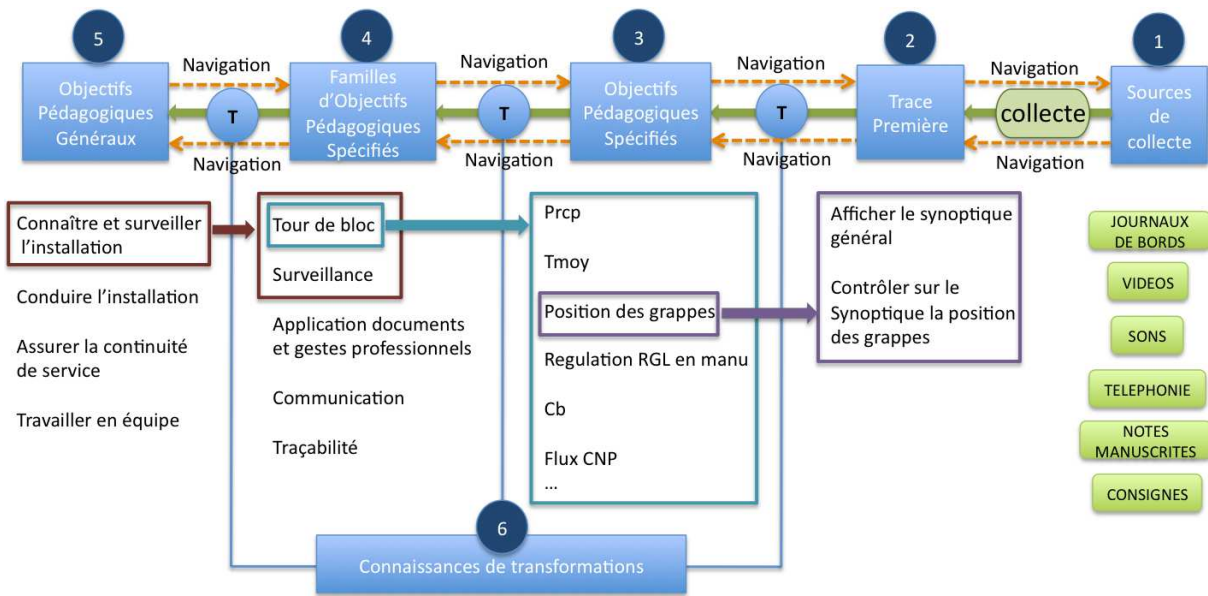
5

Objectifs Pédagogiques Généraux

Navigation

T

Navigation

4

Familles d'Objectifs Pédagogiques Spécifiés

Navigation

T

Navigation

3

Objectifs Pédagogiques Spécifiés

Navigation

T

Navigation

2

Trace Première

Navigation

collecte

Navigation

1

Sources de collecte

Connaître et surveiller l'installation

Conduire l'installation

Assurer la continuité de service

Travailler en équipe

Tour de bloc

Surveillance

Application documents et gestes professionnels

Communication

Traçabilité

Prcp

Tmoy

Position des grappes

Regulation RGL en manu

Cb

Flux CNP

...

Afficher le synoptique général

Contrôler sur le Synoptique la position des grappes

JOURNAUX DE BORDS

VIDEOS

SONS

TELEPHONIE

NOTES MANUSCRITES

CONSIGNES

6

Connaissances de transformations